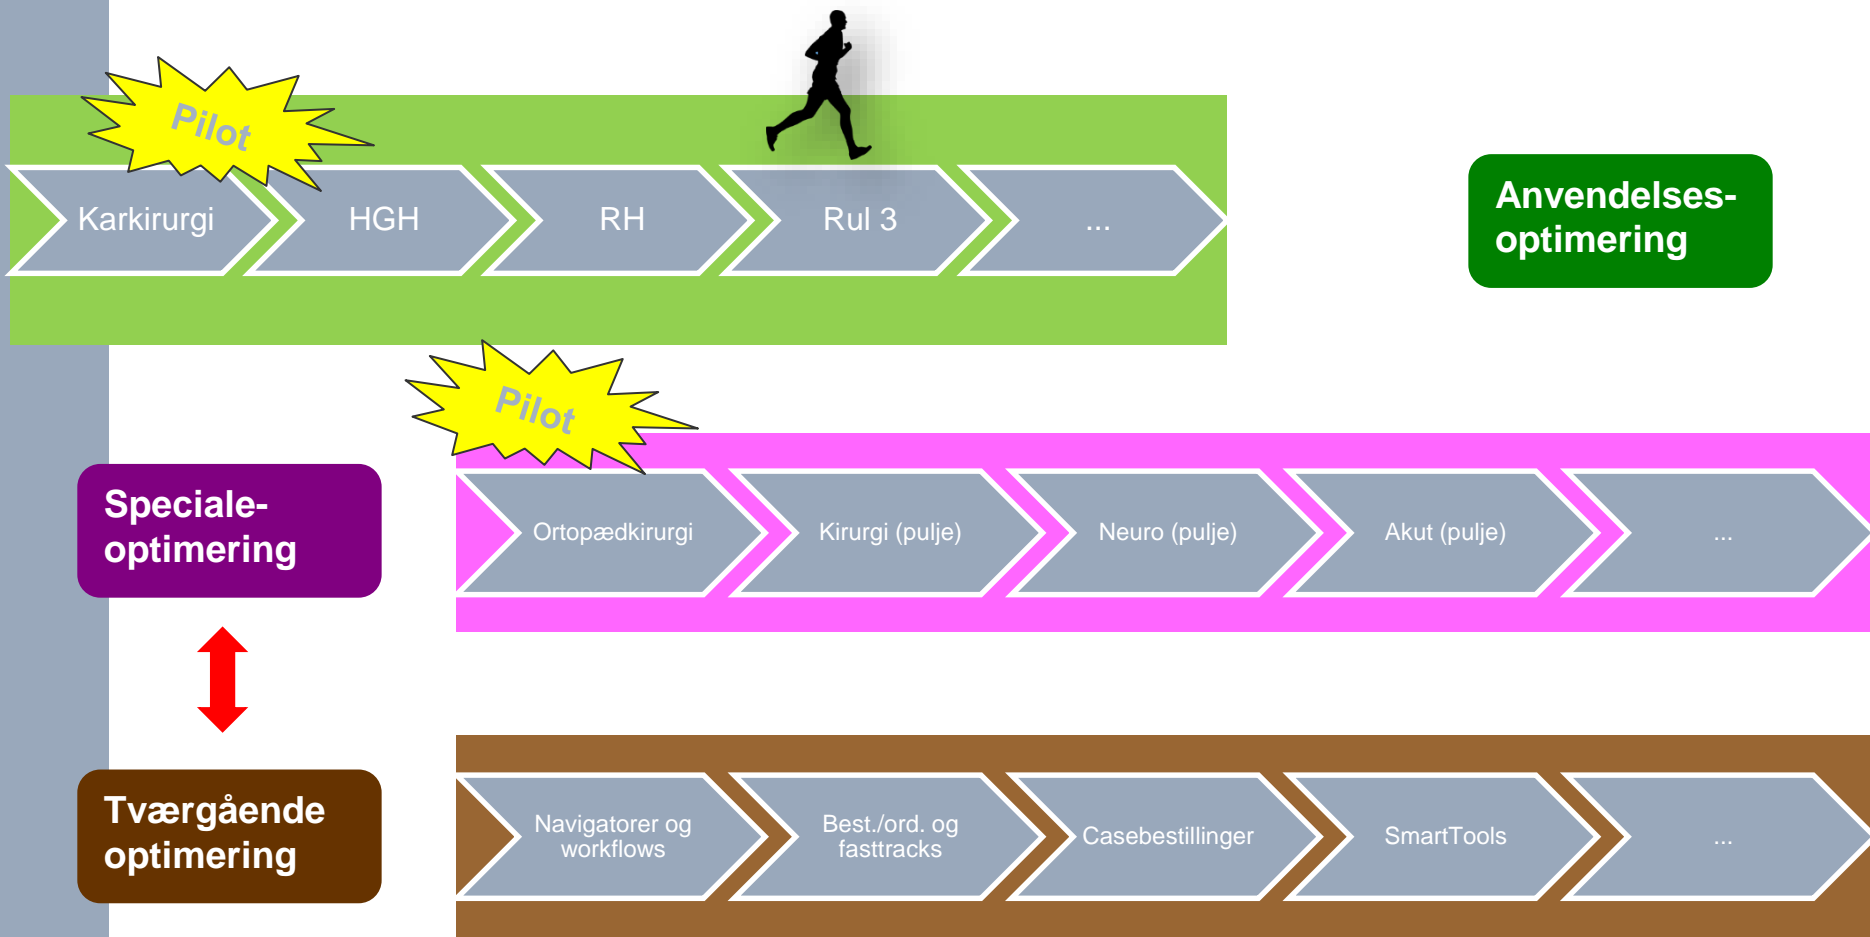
Pilot

Karkirurgi

HGH

RH

Rul 3

...

Anvendelses-optimering

Pilot

Speciale-optimering

Ortopædkirurgi

Kirurgi (pulje)

Neuro (pulje)

Akut (pulje)

...

Tværgående optimering

Navigatorer og workflows

Best./ord. og fasttracks

Casebestillinger

SmartTools

...